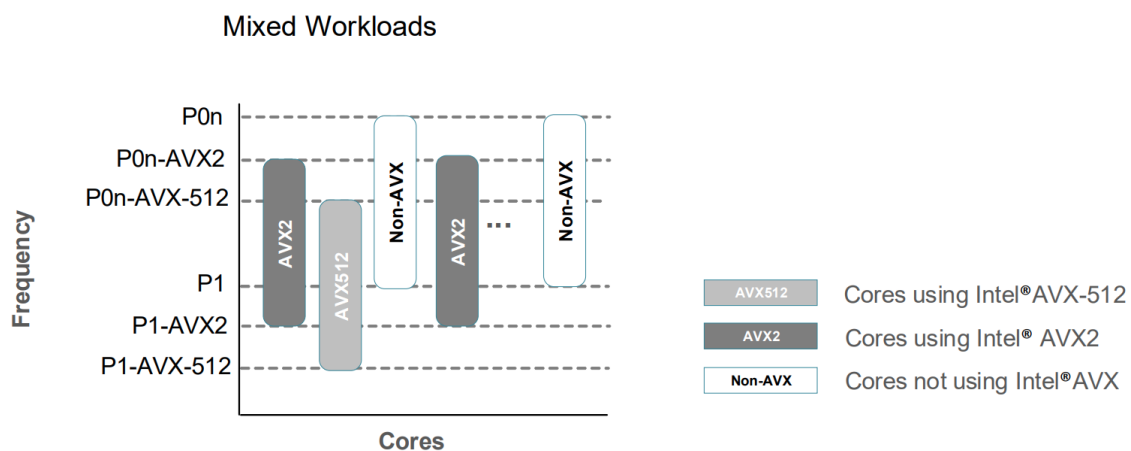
Mixed Workloads

Frequency

P0n

P0n-AVX2

P0n-AVX-512

P1

P1-AVX2

P1-AVX-512

AVX2

AVX512

Non-AVX

AVX2

...

Non-AVX

Cores

AVX512 Cores using Intel®AVX-512

AVX2 Cores using Intel® AVX2

Non-AVX Cores not using Intel®AVX